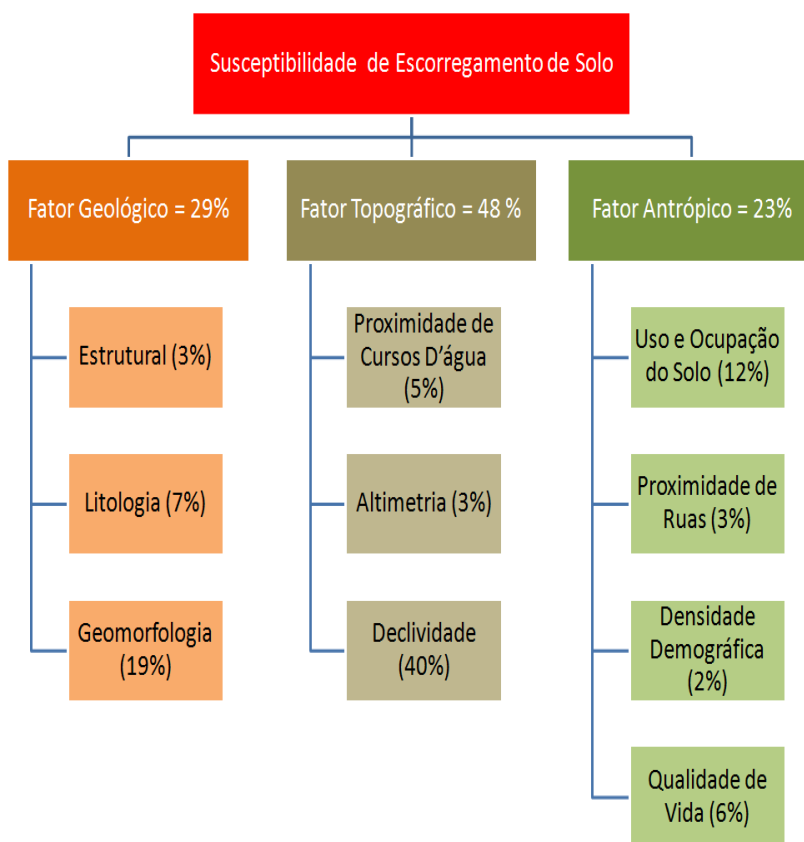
Susceptibilidade de Escorregamento de Solo

Fator Geológico = 29%

Estrutural (3%)

Litologia (7%)

Geomorfologia (19%)

Fator Topográfico = 48 %

Proximidade de Cursos D'água (5%)

Altimetria (3%)

Declividade (40%)

Fator Antrópico = 23%

Uso e Ocupação do Solo (12%)

Proximidade de Ruas (3%)

Densidade Demográfica (2%)

Qualidade de Vida (6%)